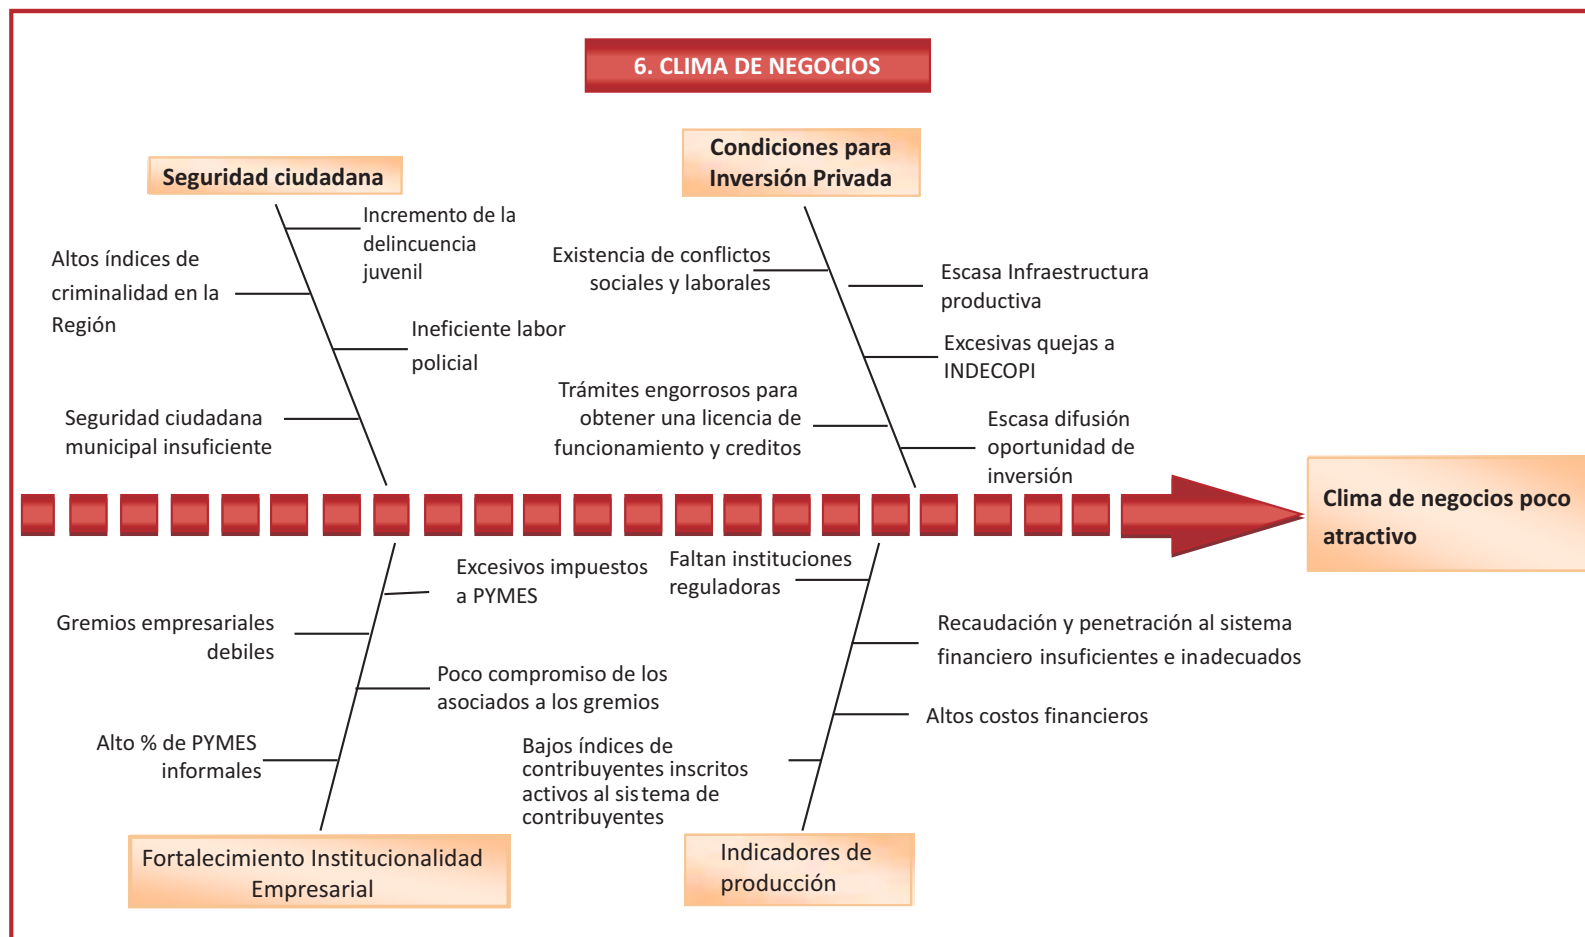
6. CLIMA DE NEGOCIOS

Seguridad ciudadana

Incremento de la delincuencia juvenil

Altos índices de criminalidad en la Región

Ineficiente labor policial

Seguridad ciudadana municipal insuficiente

Condiciones para Inversión Privada

Existencia de conflictos sociales y laborales

Escasa Infraestructura productiva

Excesivas quejas a INDECOPI

Trámites engorrosos para obtener una licencia de funcionamiento y creditos

Escasa difusión oportunidad de inversión

Clima de negocios poco atractivo

Excesivos impuestos a PYMES

Gremios empresariales debiles

Poco compromiso de los asociados a los gremios

Alto % de PYMES informales

Fortalecimiento Institucionalidad Empresarial

Faltan instituciones reguladoras

Recaudación y penetración al sistema financiero insuficientes e inadecuados

Altos costos financieros

Bajos índices de contribuyentes inscritos activos al sis tema de contribuyentes

Indicadores de producción